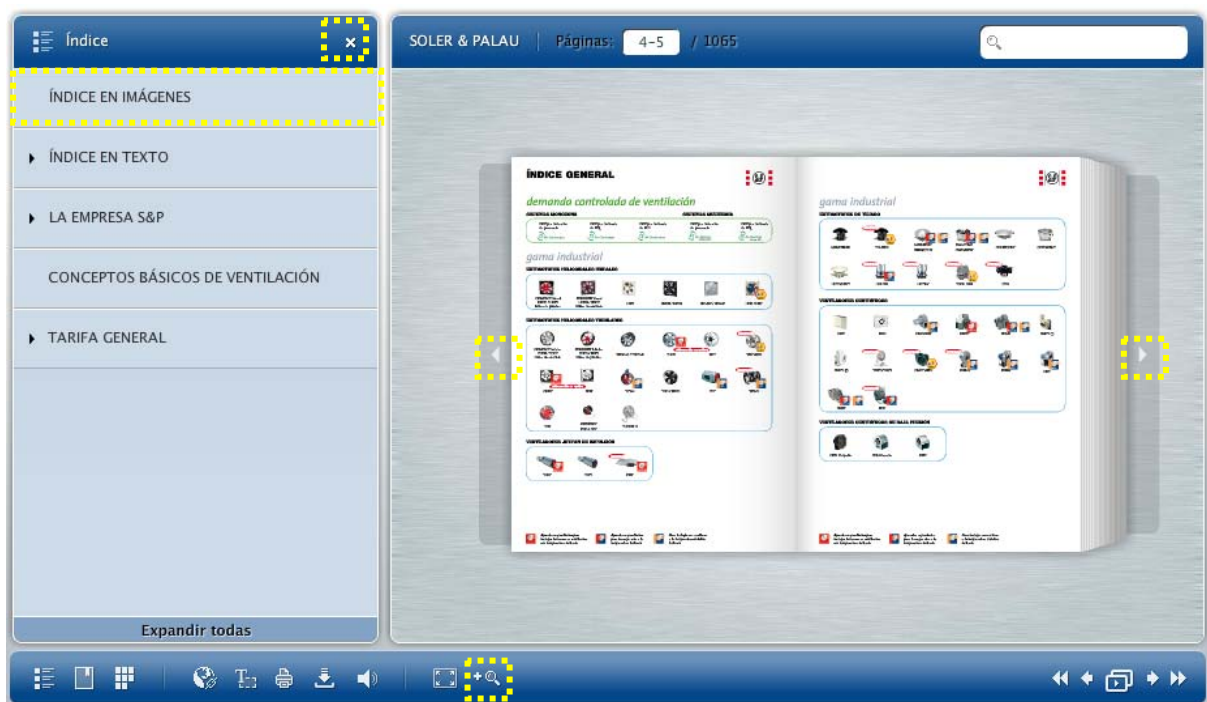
Índice

ÍNDICE EN IMÁGENES

ÍNDICE EN TEXTO

LA EMPRESA S&P

CONCEPTOS BÁSICOS DE VENTILACIÓN

TARIFA GENERAL

Expandir todas

SOLER & PALAU | Páginas: 4-5 / 1065

ÍNDICE GENERAL

demanda controlada de ventilación

gama industrial

gama industrial